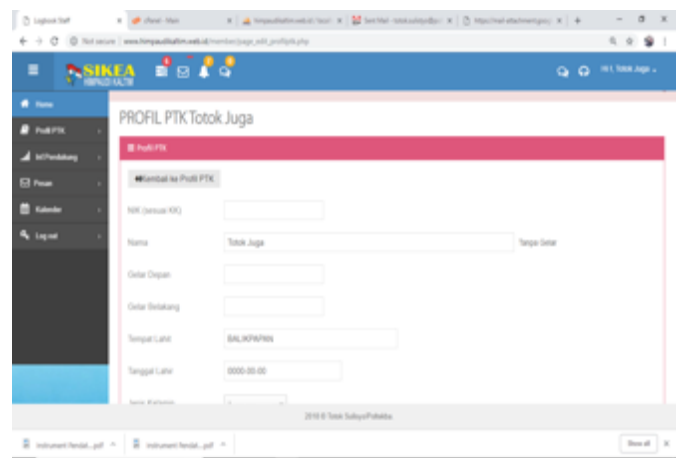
Logbook Staff | iPanel - Main | himpaudikaltim.web.id | Sent Mail - totok.subiyo@ | https://mail-attachment.goog

Not secure | www.himpaudikaltim.web.id/member/page_edit_profilptk.php

SIKEA
HIMPAUDI KALTIM

Hi !, Totok Juga

Home
Profil PTK
Inf Pendukung
Pesan
Kalender
Log out

PROFIL PTK Totok Juga

Profil PTK

Kembali ke Profil PTK

NIK (sesuai KK)

Nama | Totok Juga | Tanpa Gelar

Gelar Depan

Gelar Belakang

Tempat Lahir | BALIKPAPAN

Tanggal Lahir | 0000-00-00

Jenis Kelamin

2018 © Totok Subiyo/Pokekko

Instrument Pendat....pdf
Instrument Pendat....pdf
Show all